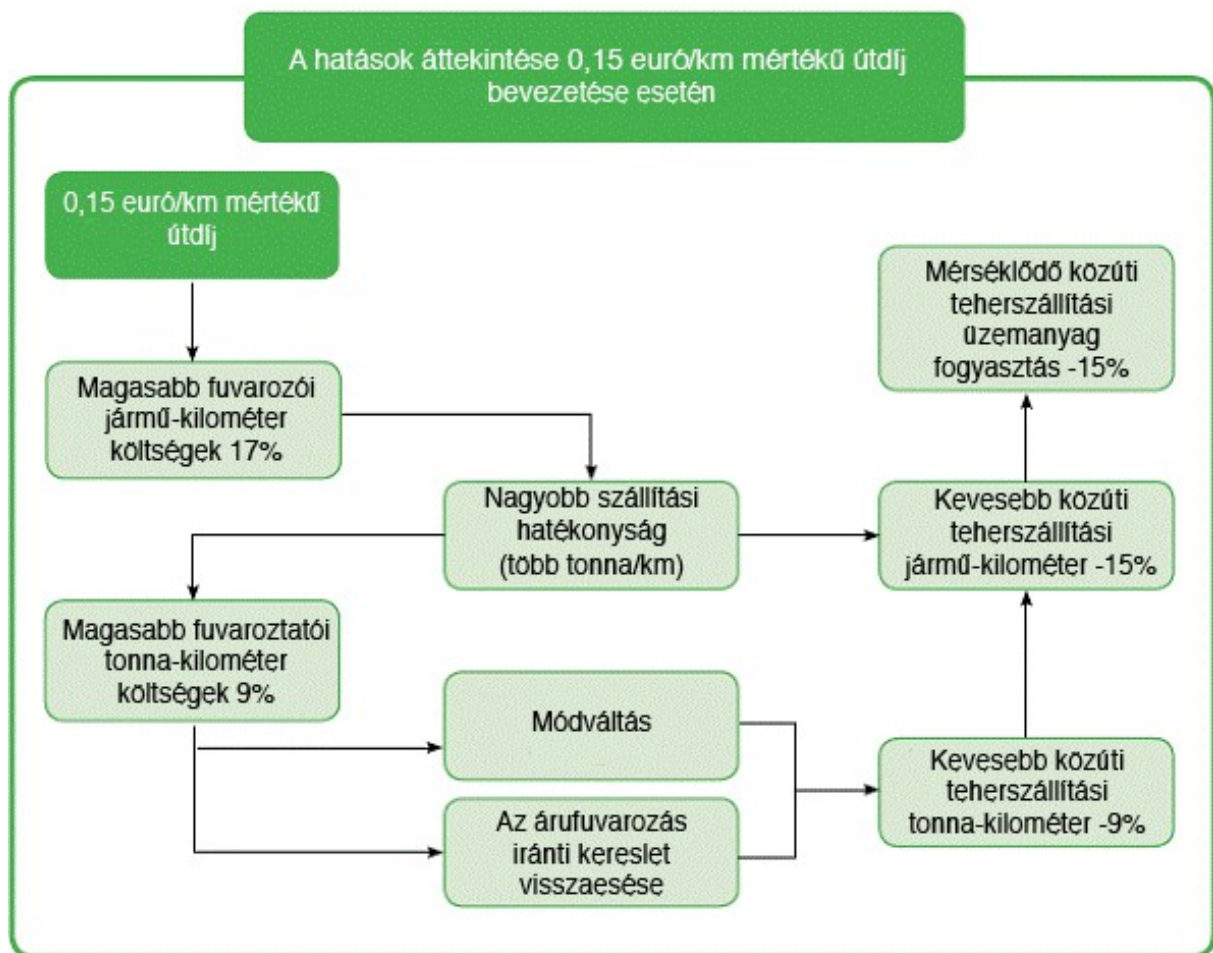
A hatások áttekintése 0,15 euró/km mértékű útdíj bevezetése esetén

0,15 euró/km mértékű útdíj

Magasabb fuvarozói jármű-kilométer költségek 17%

Nagyobb szállítási hatékonyság (több tonna/km)

Magasabb fuvaroztatói tonna-kilométer költségek 9%

Módváltás

Az árufuvarozás iránti kereslet visszaesése

Mérséklődő közúti teherszállítási üzemanyag fogyasztás -15%

Kevesebb közúti teherszállítási jármű-kilométer -15%

Kevesebb közúti teherszállítási tonna-kilométer -9%